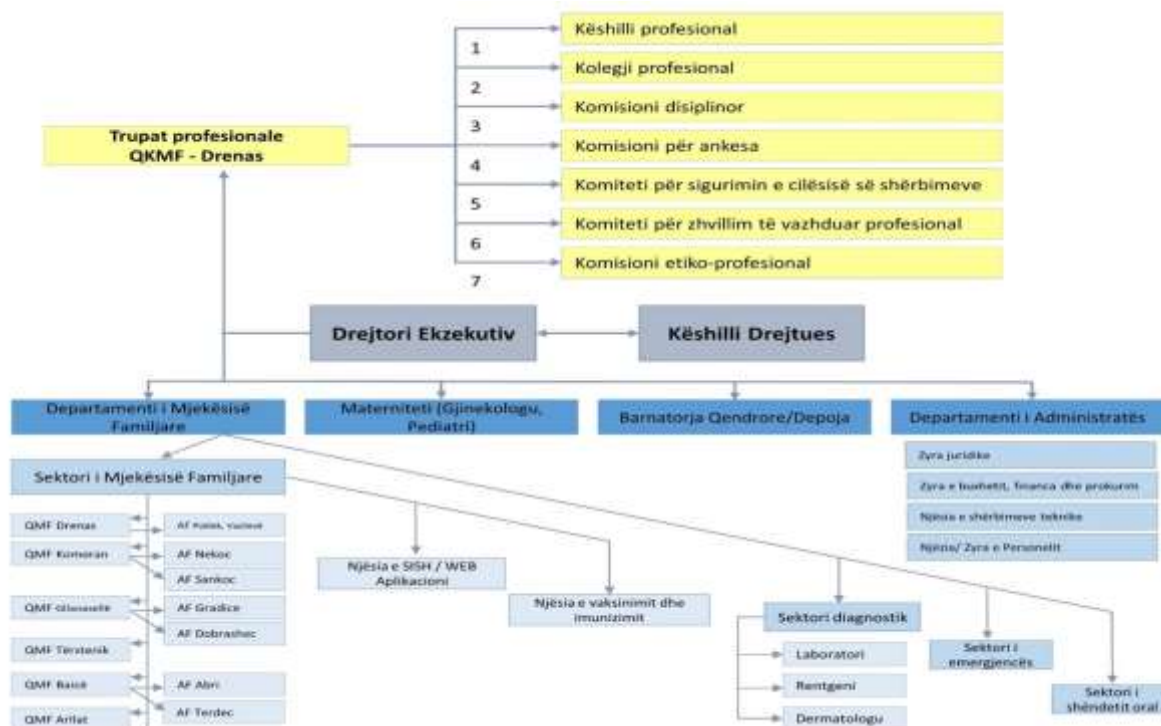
Trupat profesionale
QKMF - Drenas

1
Këshilli profesional
2
Kolegji profesional
3
Komisioni disiplinor
4
Komisioni për ankesa
5
Komiteti për sigurimin e cilësisë së shërbimeve
6
Komiteti për zhvillim të vazhduar profesional
7
Komisioni etiko-profesional

Drejtori Ekzekutiv
Këshilli Drejtues

Departamenti i Mjekësisë Familjare
Materniteti (Gjinekologu, Pediatri)
Barnatorja Qendrore/Depoja
Departamenti i Administratës

Zyra juridike
Zyra e buxhetit, financa dhe prokurim
Njësia e shërbimeve teknike
Njësia/ Zyra e Personelit

Sektori i Mjekësisë Familjare

QMF Drenas
AF Kokas, Vasileva
QMF Komoran
AF Nekoc
AF Sankoc
QMF Gllanasellë
AF Gradice
AF Dobrashec
QMF Tërstenik
QMF Baicë
AF Abri
AF Terdec
QMF Arllat

Njësia e SISH / WEB Aplikacioni
Njësia e vaksinimit dhe imunizimit

Sektori diagnostik
Laboratori
Rentgeni
Dermatologu

Sektori i emergjencës
Sektori i shëndetit oral